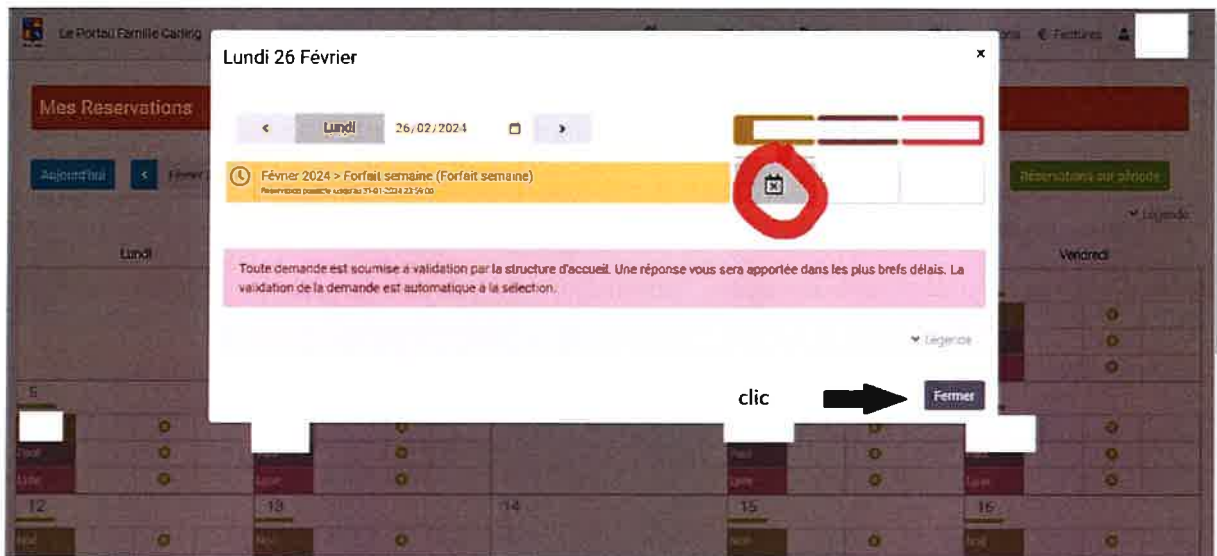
Le Portail Famille Carling

€ Factures

Mes Reservations

Aujourd'hui

Février

Réservations sur période

Légende

Lundi

Vendredi

5

12

13

14

15

16

Lundi 26 Février

×

Lundi 26/02/2024

Février 2024 > Forfait semaine (Forfait semaine)

Réservation possible jusqu'au 31-01-2024 23:59:00

Toute demande est soumise à validation par la structure d'accueil. Une réponse vous sera apportée dans les plus brefs délais. La validation de la demande est automatique à la sélection.

Légende

clic

Fermer